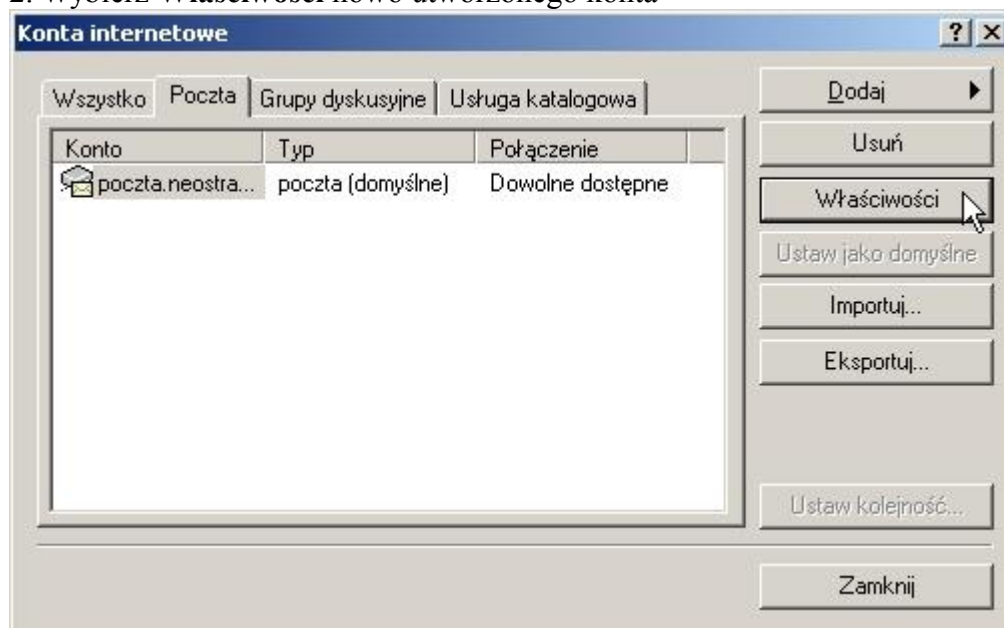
2. Wybierz Właściwości nowo utworzonego konta

Konta internetowe

? ×

Wszystko | Poczta | Grupy dyskusyjne | Usługa katalogowa

| Konto | Typ | Połączenie |
|---|---|---|
| poczta.neostra... | poczta (domyślne) | Dowolne dostępne |

Dodaj ▶

Usuń

Właściwości

Ustaw jako domyślne

Importuj...

Eksportuj...

Ustaw kolejność...

Zamknij